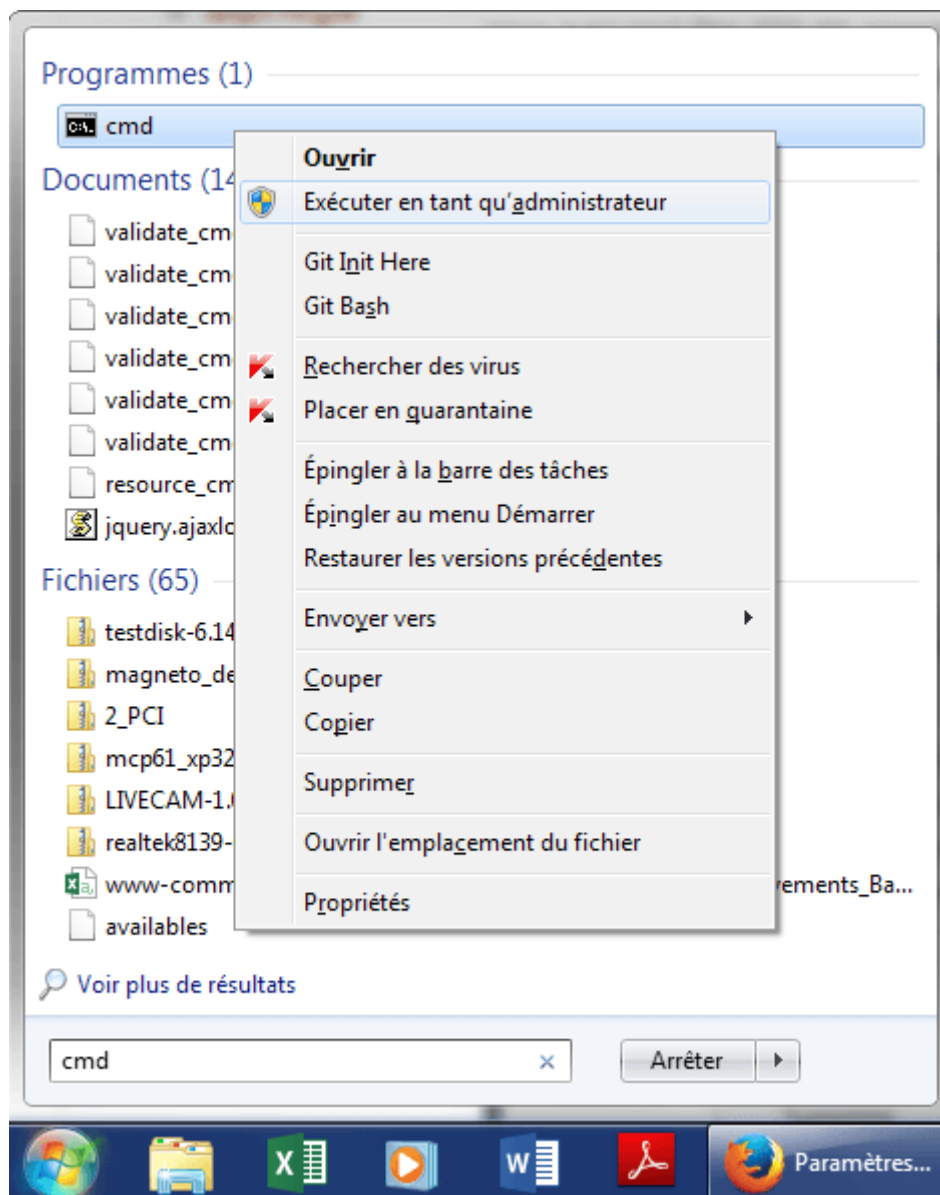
Programmes (1)

cmd

Documents (14

validate_cm

validate_cm

validate_cm

validate_cm

validate_cm

validate_cm

resource_cm

jquery.ajaxlo

Fichiers (65)

testdisk-6.14

magneto_de

2_PCI

mcp61_xp32

LIVECAM-1.0

realtek8139-

www-comm

vements_Ba...

availables

Ouvrir

Exécuter en tant qu'administrateur

Git Init Here

Git Bash

Rechercher des virus

Placer en quarantaine

Épingler à la barre des tâches

Épingler au menu Démarrer

Restaurer les versions précédentes

Envoyer vers

Couper

Copier

Supprimer

Ouvrir l'emplacement du fichier

Propriétés

Voir plus de résultats

cmd

Arrêter

Paramètres...